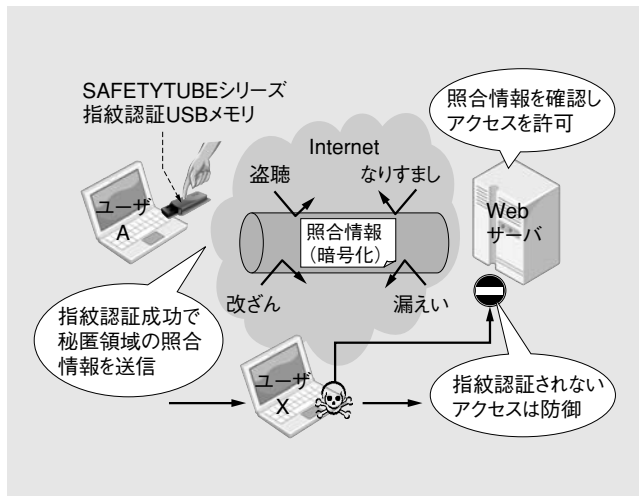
SAFETYTUBEシリーズ
指紋認証USBメモリ

照合情報を確認し
アクセスを許可

Internet

盗聴

なりすまし

ユーザ
A

照合情報
（暗号化）

Web
サーバ

改ざん

漏えい

指紋認証成功で
秘匿領域の照合
情報を送信

ユーザ
X

指紋認証されない
アクセスは防御